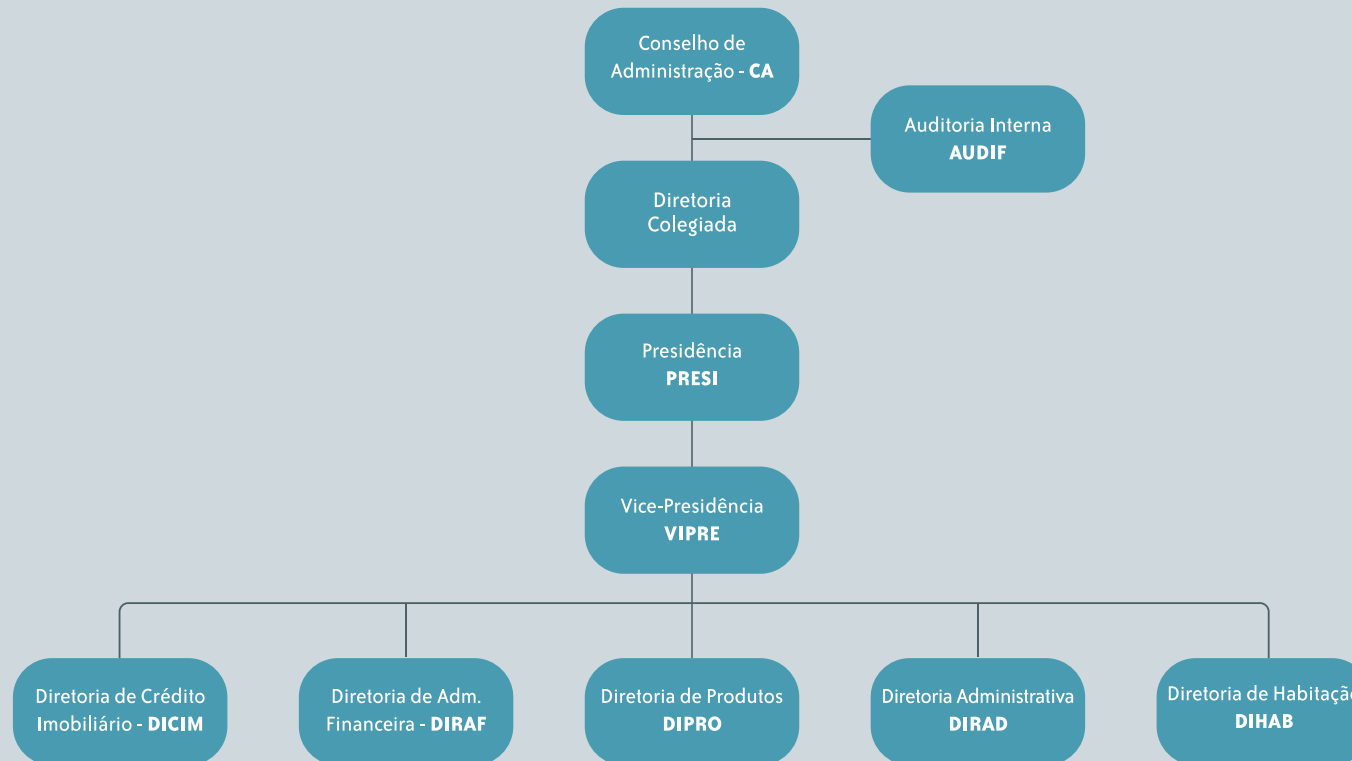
Conselho de Administração - **CA**

Auditoria Interna **AUDIF**

Diretoria Colegiada

Presidência **PRESI**

Vice-Presidência **VIPRE**

Diretoria de Crédito Imobiliário - **DICIM**

Diretoria de Adm. Financeira - **DIRAF**

Diretoria de Produtos **DIPRO**

Diretoria Administrativa **DIRAD**

Diretoria de Habitaçã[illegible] **DIHAB**